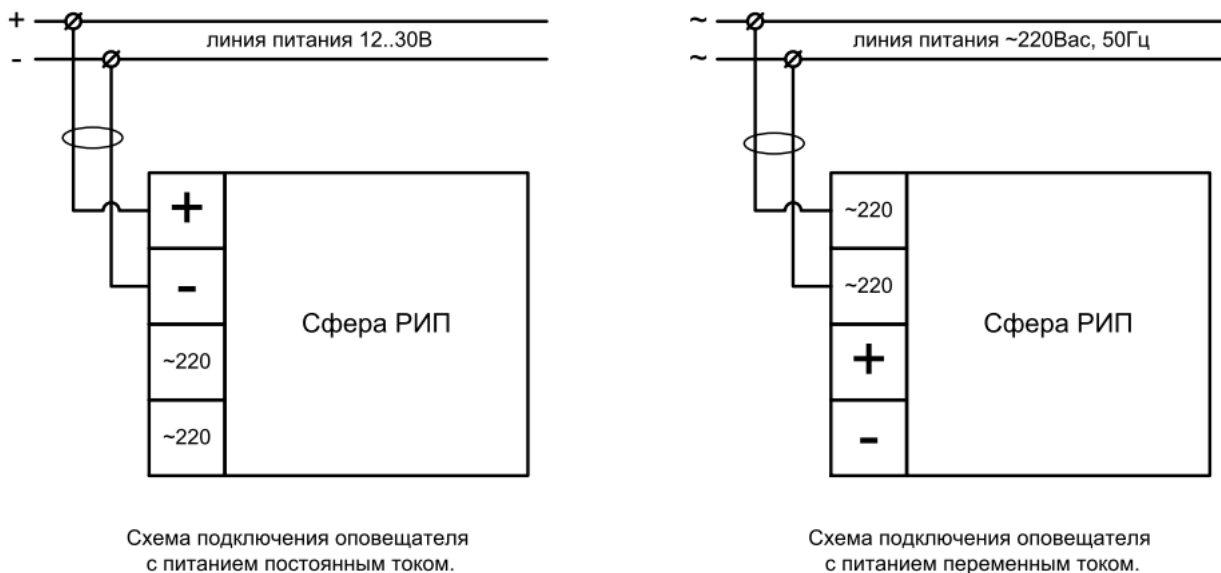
+
-
линия питания 12..30В

+
-
~220
~220
Сфера РИП

Схема подключения оповещателя с питанием постоянным током.

~
~
линия питания ~220Вас, 50Гц

~220
~220
+
-
Сфера РИП

Схема подключения оповещателя с питанием переменным током.